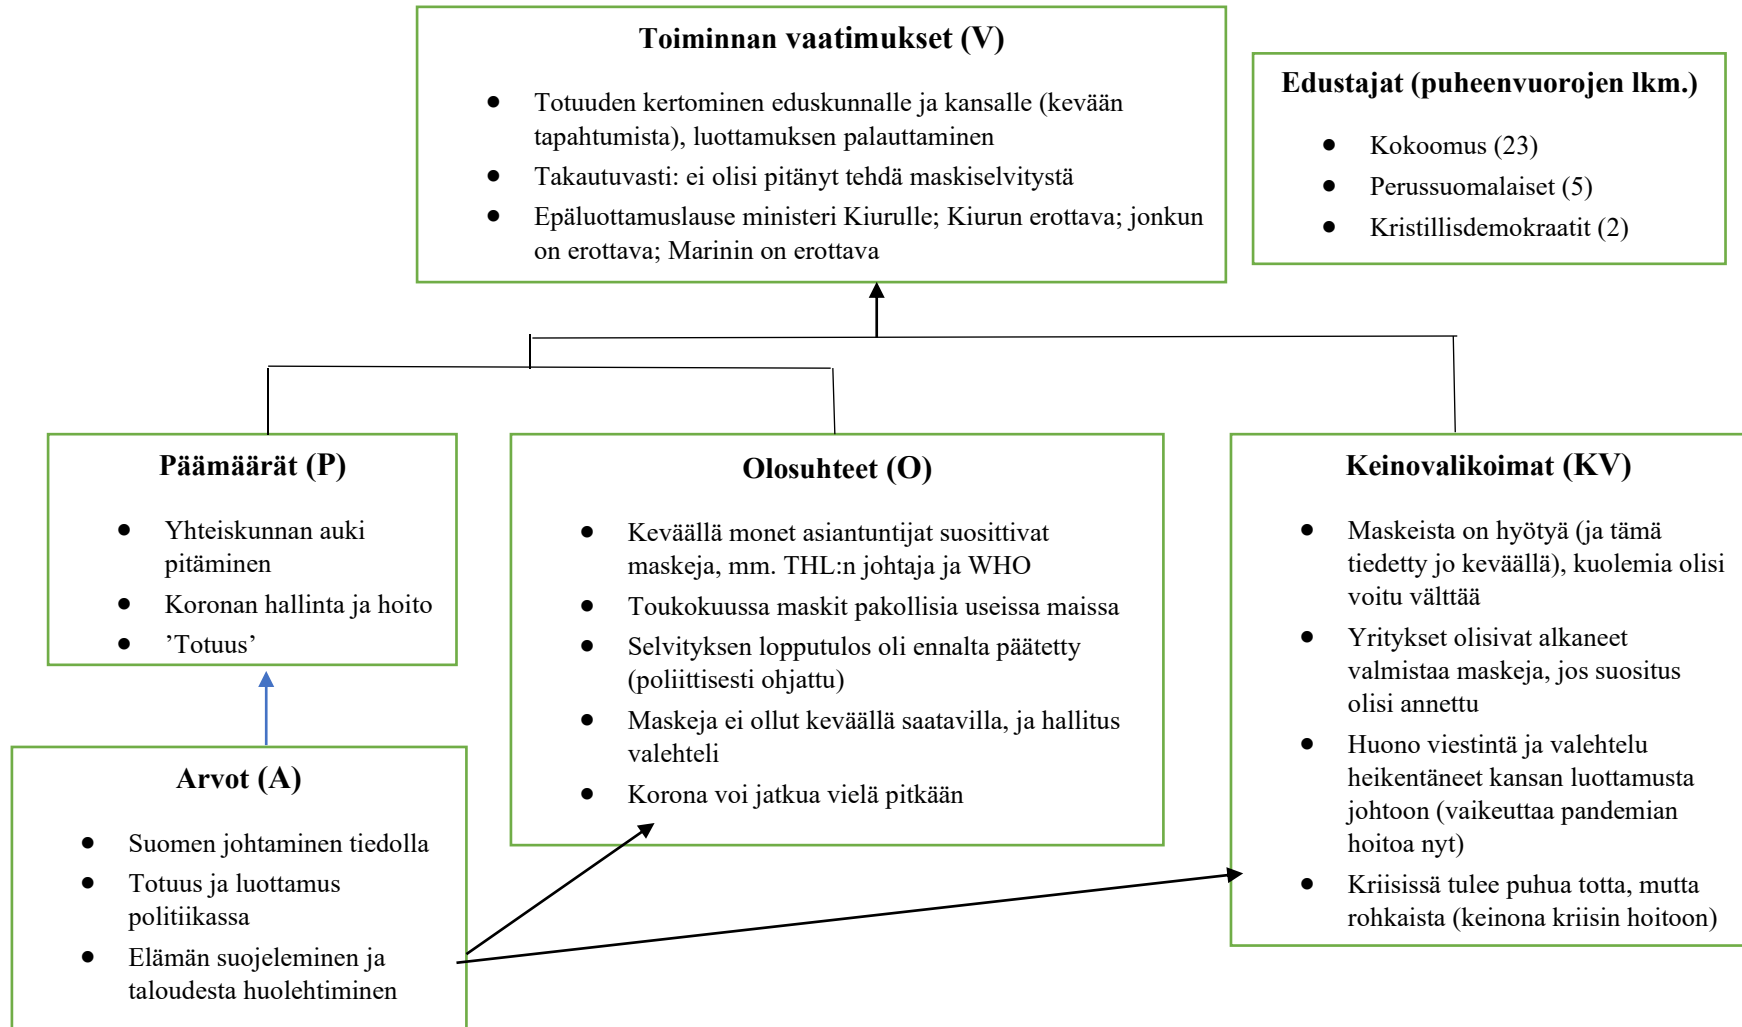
Toiminnan vaatimukset (V)

- Totuuden kertominen eduskunnalle ja kansalle (kevään tapahtumista), luottamuksen palauttaminen
- Takautuvasti: ei olisi pitänyt tehdä maskiselvitystä
- Epäluottamuslause ministeri Kiurulle; Kiurun erottava; jonkun on erottava; Marinin on erottava

Edustajat (puheenvuorojen lkm.)

- Kokoomus (23)
- Perussuomalaiset (5)
- Kristillisdemokraatit (2)

Päämäärät (P)

- Yhteiskunnan auki pitäminen
- Koronan hallinta ja hoito
- ’Totuus’

Olosuhteet (O)

- Keväällä monet asiantuntijat suosittivat maskeja, mm. THL:n johtaja ja WHO
- Toukokuussa maskit pakollisia useissa maissa
- Selvityksen lopputulos oli ennalta päätetty (poliittisesti ohjattu)
- Maskeja ei ollut keväällä saatavilla, ja hallitus valehteli
- Korona voi jatkua vielä pitkään

Keinovalikoimat (KV)

- Maskeista on hyötyä (ja tämä tiedetty jo keväällä), kuolemia olisi voitu välttää
- Yritykset olisivat alkaneet valmistaa maskeja, jos suositus olisi annettu
- Huono viestintä ja valehtelu heikentäneet kansan luottamusta johtoon (vaikeuttaa pandemian hoitoa nyt)
- Kriisissä tulee puhua totta, mutta rohkaista (keinona kriisin hoitoon)

Arvot (A)

- Suomen johtaminen tiedolla
- Totuus ja luottamus politiikassa
- Elämän suojeleminen ja taloudesta huolehtiminen